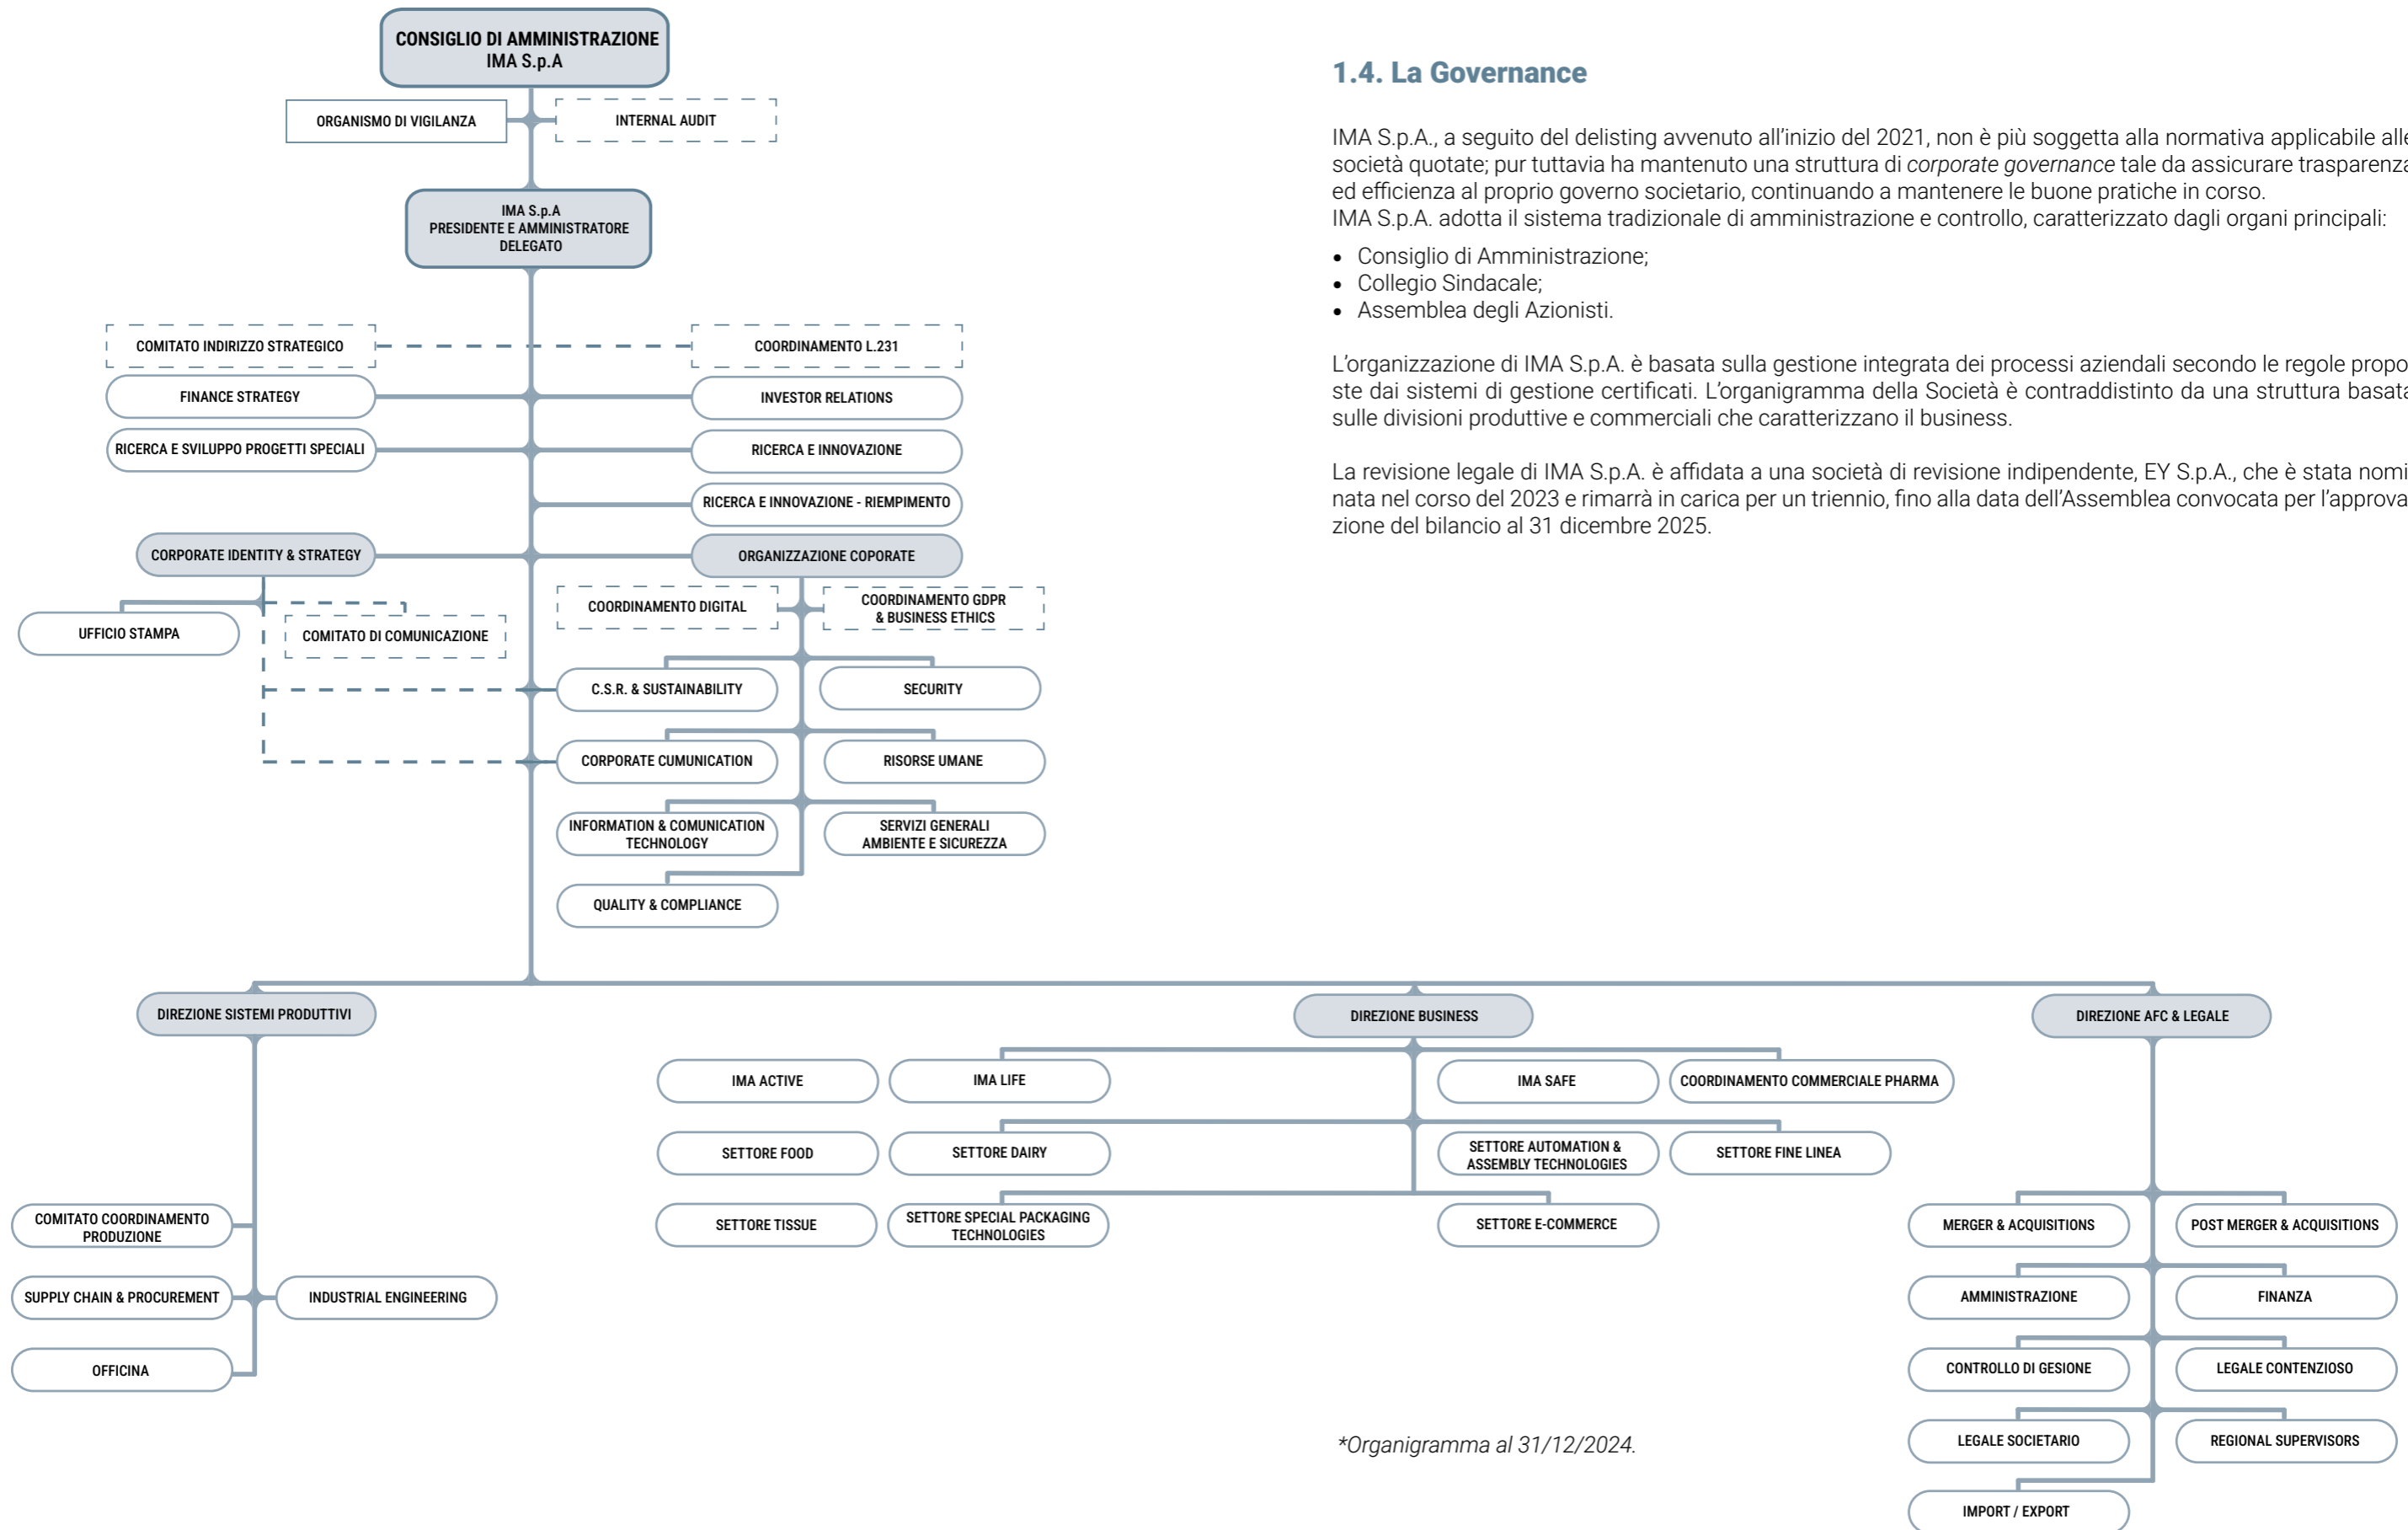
CONSIGLIO DI AMMINISTRAZIONE
IMA S.p.A

ORGANISMO DI VIGILANZA

INTERNAL AUDIT

IMA S.p.A
PRESIDENTE E AMMINISTRATORE DELEGATO

COMITATO INDIRIZZO STRATEGICO

COORDINAMENTO L.231

FINANCE STRATEGY

INVESTOR RELATIONS

RICERCA E SVILUPPO PROGETTI SPECIALI

RICERCA E INNOVAZIONE

RICERCA E INNOVAZIONE - RIEMPIMENTO

CORPORATE IDENTITY & STRATEGY

ORGANIZZAZIONE COPORATE

UFFICIO STAMPA

COMITATO DI COMUNICAZIONE

COORDINAMENTO DIGITAL

COORDINAMENTO GDPR & BUSINESS ETHICS

C.S.R. & SUSTAINABILITY

SECURITY

CORPORATE CUMUNICATION

RISORSE UMANE

INFORMATION & COMUNICATION TECHNOLOGY

SERVIZI GENERALI AMBIENTE E SICUREZZA

QUALITY & COMPLIANCE

DIREZIONE SISTEMI PRODUTTIVI

DIREZIONE BUSINESS

DIREZIONE AFC & LEGALE

IMA ACTIVE

IMA LIFE

IMA SAFE

COORDINAMENTO COMMERCIALE PHARMA

SETTORE FOOD

SETTORE DAIRY

SETTORE AUTOMATION & ASSEMBLY TECHNOLOGIES

SETTORE FINE LINEA

SETTORE TISSUE

SETTORE SPECIAL PACKAGING TECHNOLOGIES

SETTORE E-COMMERCE

COMITATO COORDINAMENTO PRODUZIONE

SUPPLY CHAIN & PROCUREMENT

INDUSTRIAL ENGINEERING

OFFICINA

MERGER & ACQUISITIONS

POST MERGER & ACQUISITIONS

AMMINISTRAZIONE

FINANZA

CONTROLLO DI GESIONE

LEGALE CONTENZIOSO

LEGALE SOCIETARIO

REGIONAL SUPERVISORS

IMPORT / EXPORT

*Organigramma al 31/12/2024.

1.4. La Governance

IMA S.p.A., a seguito del delisting avvenuto all'inizio del 2021, non è più soggetta alla normativa applicabile alle società quotate; pur tuttavia ha mantenuto una struttura di corporate governance tale da assicurare trasparenza ed efficienza al proprio governo societario, continuando a mantenere le buone pratiche in corso.
IMA S.p.A. adotta il sistema tradizionale di amministrazione e controllo, caratterizzato dagli organi principali:

• Consiglio di Amministrazione;
• Collegio Sindacale;
• Assemblea degli Azionisti.

L'organizzazione di IMA S.p.A. è basata sulla gestione integrata dei processi aziendali secondo le regole proposte dai sistemi di gestione certificati. L'organigramma della Società è contraddistinto da una struttura basata sulle divisioni produttive e commerciali che caratterizzano il business.

La revisione legale di IMA S.p.A. è affidata a una società di revisione indipendente, EY S.p.A., che è stata nominata nel corso del 2023 e rimarrà in carica per un triennio, fino alla data dell'Assemblea convocata per l'approvazione del bilancio al 31 dicembre 2025.